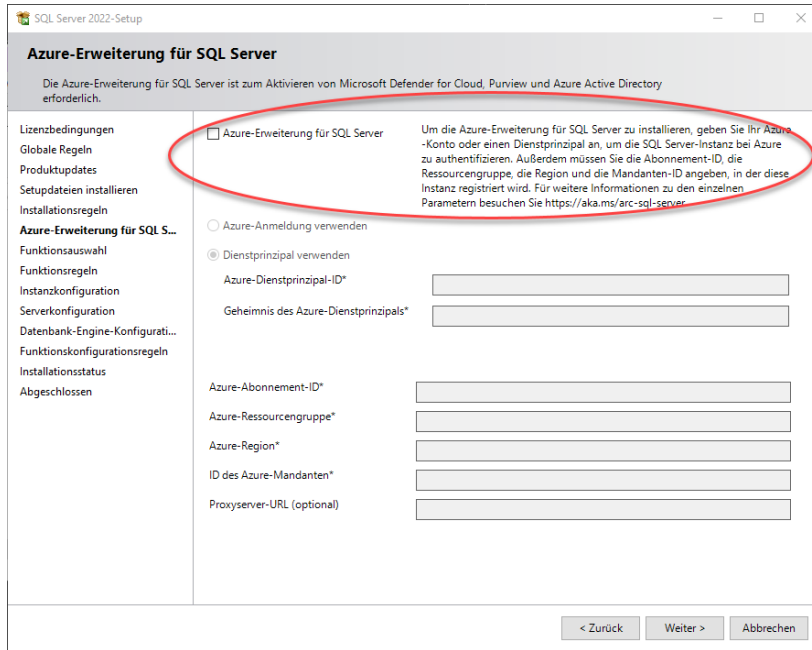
SQL Server 2022-Setup

Azure-Erweiterung für SQL Server

Die Azure-Erweiterung für SQL Server ist zum Aktivieren von Microsoft Defender for Cloud, Purview und Azure Active Directory erforderlich.

Lizenzbedingungen
Globale Regeln
Produktupdates
Setupdateien installieren
Installationsregeln
Azure-Erweiterung für SQL S...
Funktionsauswahl
Funktionsregeln
Instanzkonfiguration
Serverkonfiguration
Datenbank-Engine-Konfigurati...
Funktionskonfigurationsregeln
Installationsstatus
Abgeschlossen

Azure-Erweiterung für SQL Server

Um die Azure-Erweiterung für SQL Server zu installieren, geben Sie Ihr Azure-Konto oder einen Dienstprinzipal an, um die SQL Server-Instanz bei Azure zu authentifizieren. Außerdem müssen Sie die Abonnement-ID, die Ressourcengruppe, die Region und die Mandanten-ID angeben, in der diese Instanz registriert wird. Für weitere Informationen zu den einzelnen Parametern besuchen Sie https://aka.ms/arc-sql-server.

Azure-Anmeldung verwenden

Dienstprinzipal verwenden

Azure-Dienstprinzipal-ID*

Geheimnis des Azure-Dienstprinzipals*

Azure-Abonnement-ID*

Azure-Ressourcengruppe*

Azure-Region*

ID des Azure-Mandanten*

Proxyserver-URL (optional)

< Zurück
Weiter >
Abbrechen